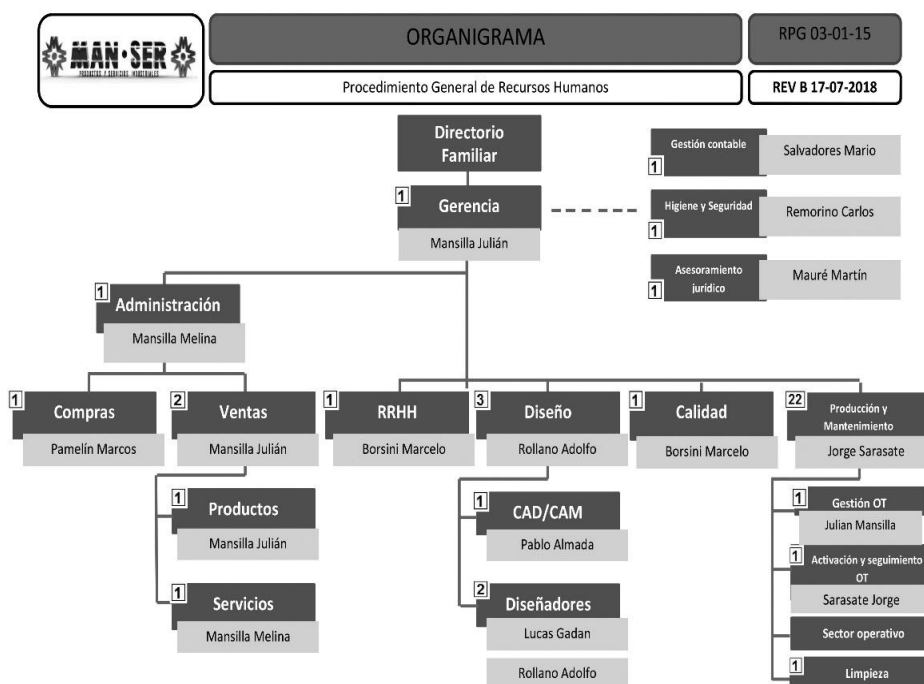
MAN·SER
PRODUCTOS Y SERVICIOS INDUSTRIALES

ORGANIGRAMA

RPG 03-01-15

Procedimiento General de Recursos Humanos

REV B 17-07-2018

Directorio Familiar

1 Gerencia
Mansilla Julián

Gestión contable 1
Salvadores Mario

Higiene y Seguridad 1
Remorino Carlos

Asesoramiento jurídico 1
Mauré Martín

1 Administración
Mansilla Melina

1 Compras
Pamelín Marcos

2 Ventas
Mansilla Julián

1 Productos
Mansilla Julián

1 Servicios
Mansilla Melina

1 RRHH
Borsini Marcelo

3 Diseño
Rollano Adolfo

1 CAD/CAM
Pablo Almada

2 Diseñadores
Lucas Gadan
Rollano Adolfo

1 Calidad
Borsini Marcelo

22 Producción y Mantenimiento
Jorge Sarasate

1 Gestión OT
Julian Mansilla

1 Activación y seguimiento OT
Sarasate Jorge

Sector operativo

1 Limpieza